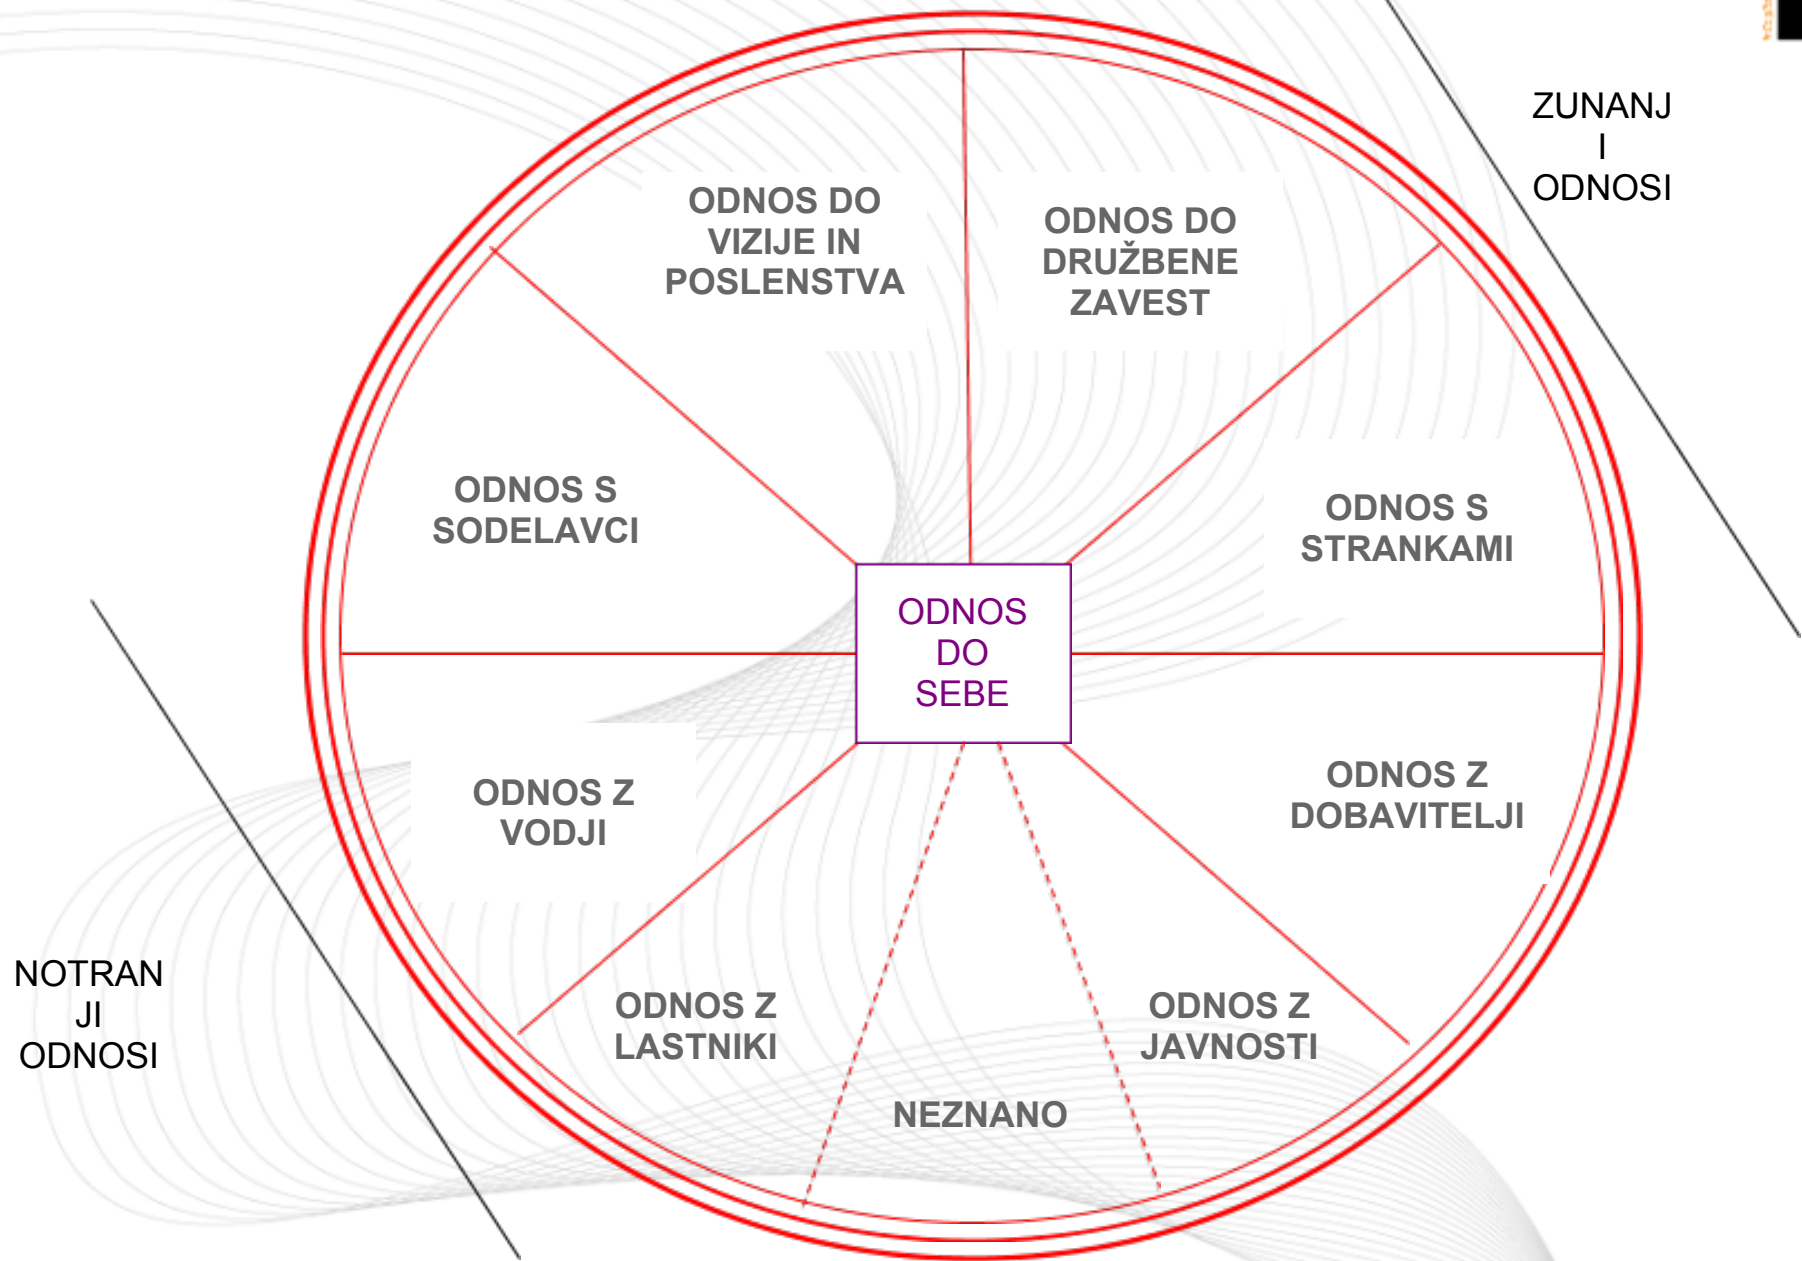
ZUNANJI ODNOSI

ODNOS DO VIZIJE IN POSLENSTVA

ODNOS DO DRUŽBENE ZAVEST

ODNOS S SODELAVCI

ODNOS S STRANKAMI

ODNOS DO SEBE

ODNOS Z VODJI

ODNOS Z DOBAVITELJI

NOTRANJI ODNOSI

ODNOS Z LASTNIKI

ODNOS Z JAVNOSTI

NEZNANO